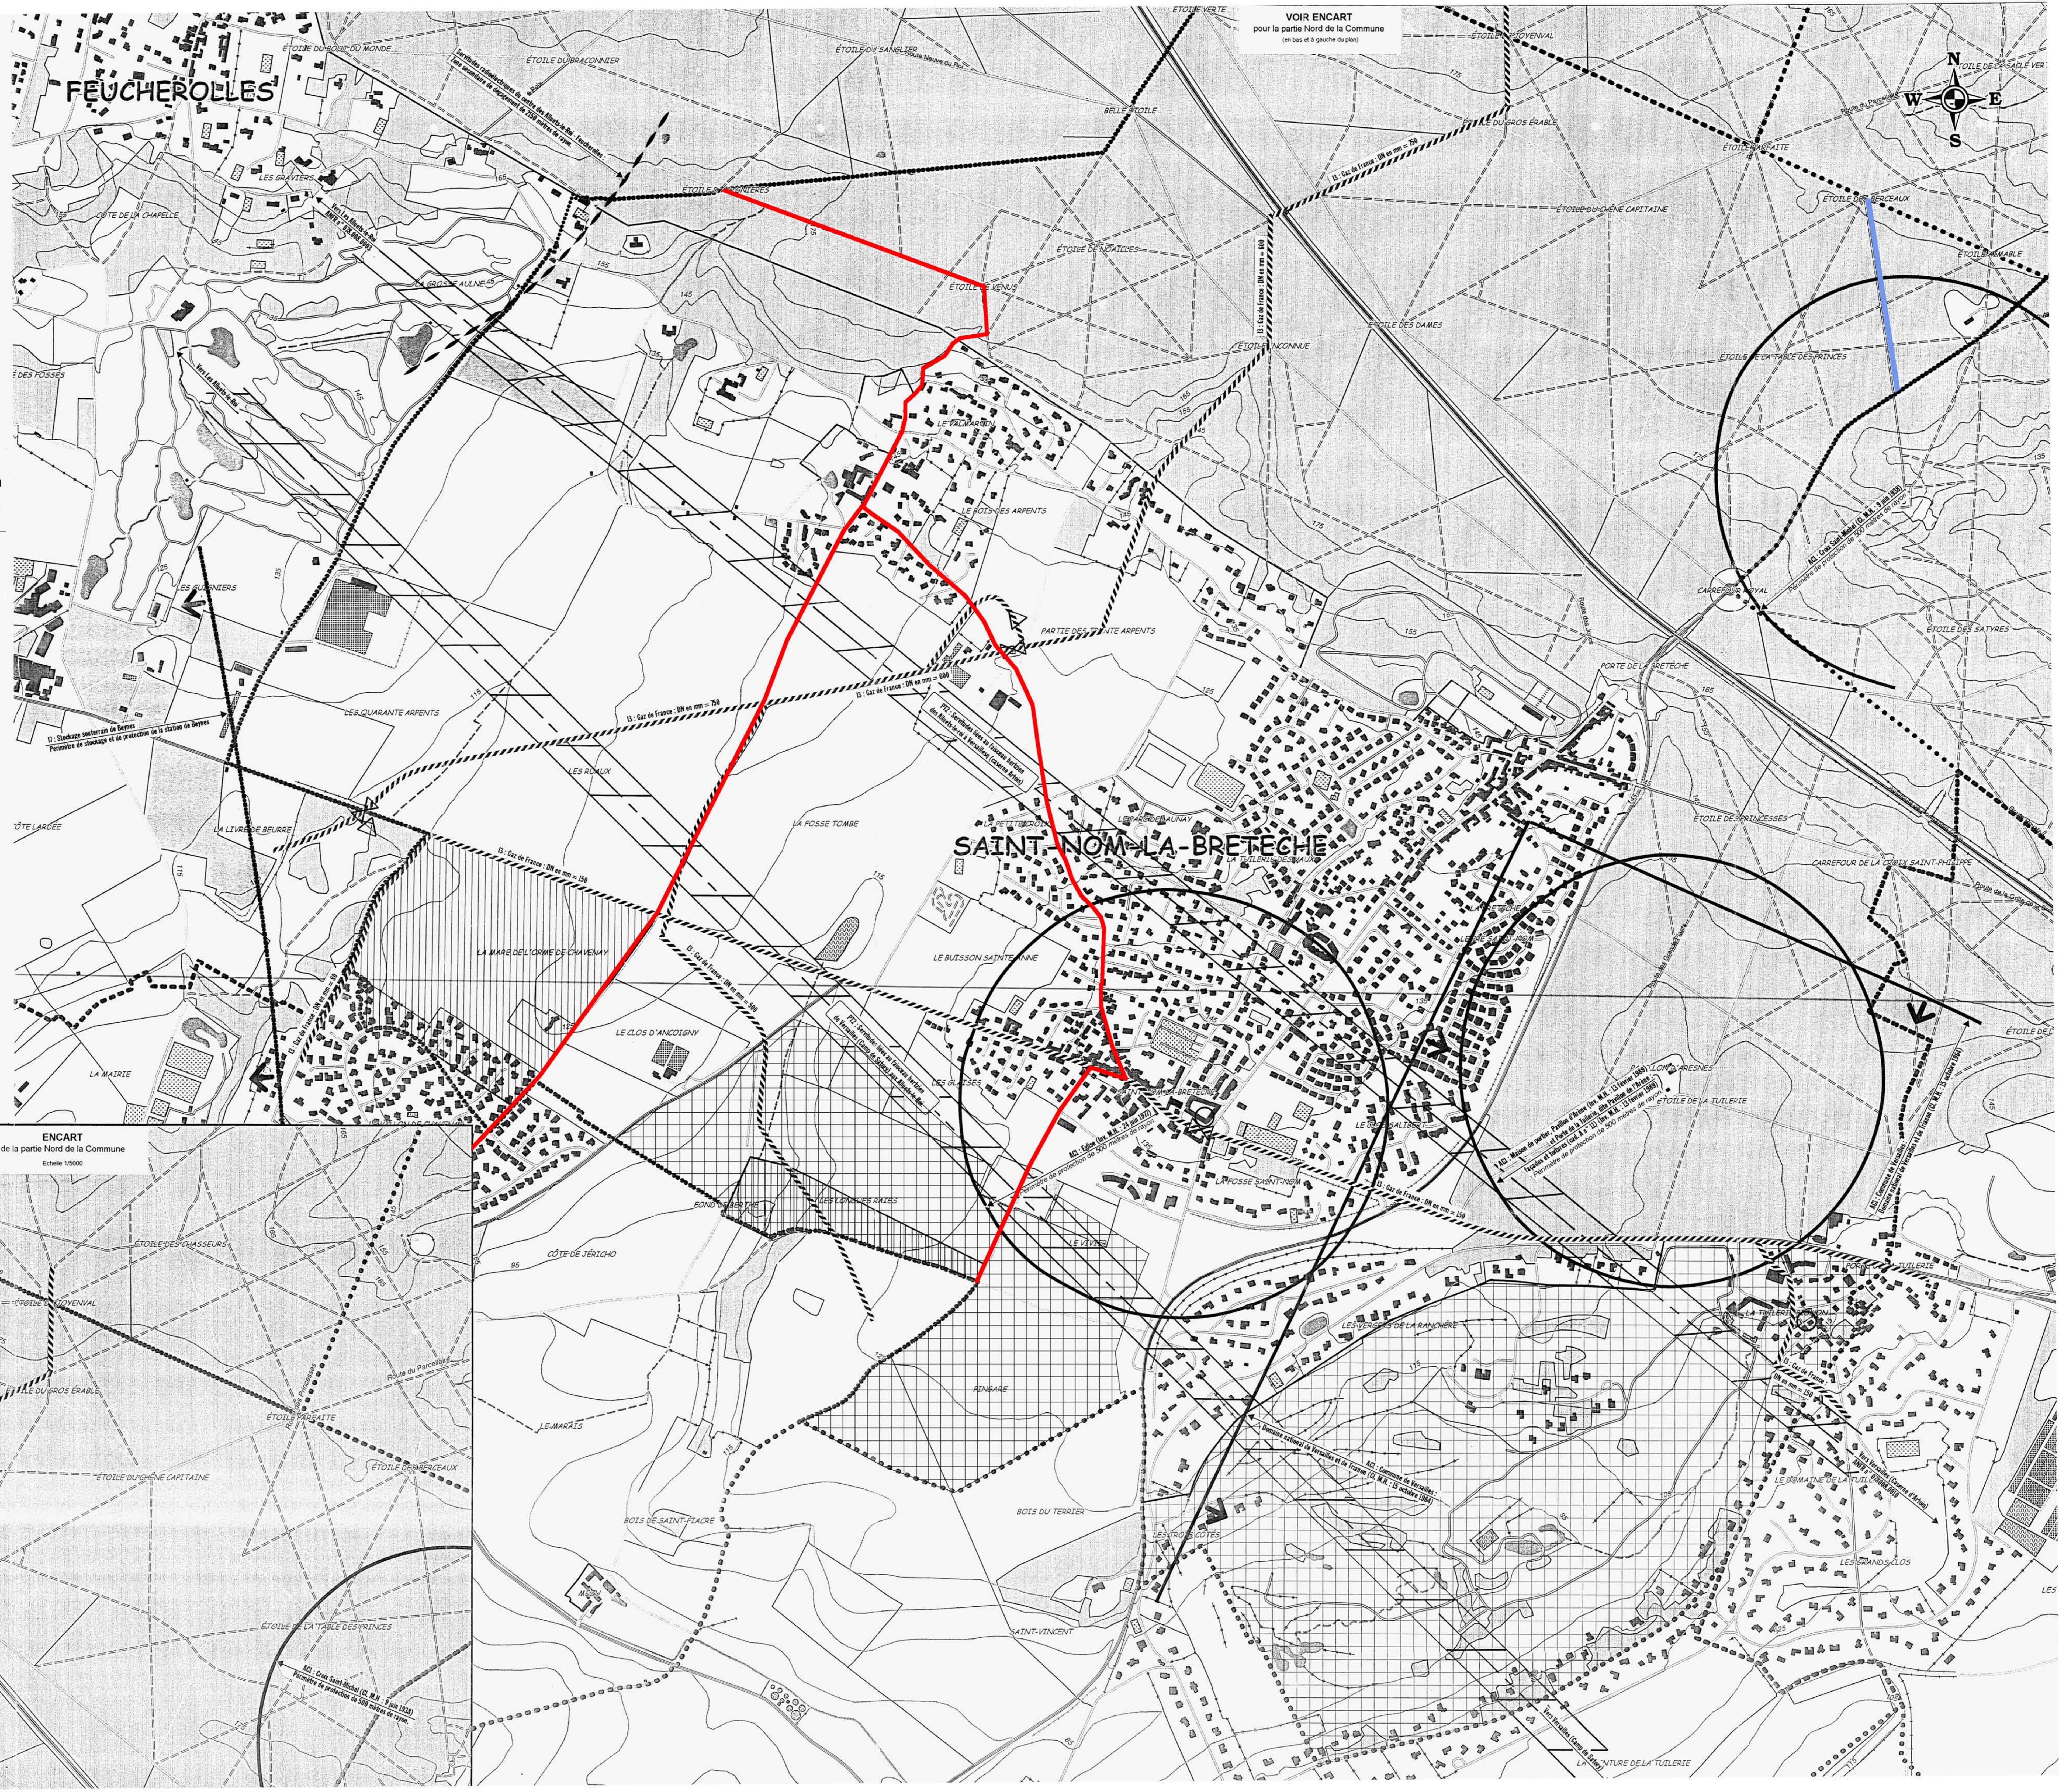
FEUCHEROLLES

VOIR ENCART
pour la partie Nord de la Commune
(en bas et à gauche du plan)

N
W E
S

ÉTOILE DU BOUT DU MONDE
ÉTOILE DU BRACONNIER
ÉTOILE DE SANGLIER
ÉTOILE DU JOYENVAL
ÉTOILE DU GROS ÉRABLE
ÉTOILE DE PARFAITE
ÉTOILE DU CHÊNE CAPITAINE
ÉTOILE DES BERCEAUX
ÉTOILE DE LA TABLE DES PRINCES
ÉTOILE DES DAMES
ÉTOILE INCONNUE
ÉTOILE DES SATYRES
CARREFOUR ROYAL
PORTE DE LA BRETECHE
ÉTOILE DES PRINCESSES
CARREFOUR DE LA CROIX SAINT-PHILIPPE
ÉTOILE DE LA TUILERIE
BELLE ÉTOILE
ÉTOILE DU RENARD

LES GRAVIERS
CÔTE DE LA CHAPELLE
LA GROSSE AULNE
DES FOSSES
LES GUENIERS
LES QUARANTE ARPENTS
LES ROAUX
CÔTE LARGÉE
LA LIVRE DE BEURRE
LA MARE DE L'ORME DE CHAVENAY
LA MAIRIE
LE CLOS D'ANCOIGNY
LA FOSSE TOMBE
LE BUISSON SAINTE-ANNE
LE BOIS DES ARPENTS
PARTIE DES QUARANTE ARPENTS
LE VAL MARTIN
SAINT-NOM-LA-BRETECHE
LES GLAISES
LA FOSSE SAINT-NOM
FOND DE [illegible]
CÔTE DE JÉRICHO
LE MARAIS
BOIS DE SAINT-PIACRE
BOIS DU TERRIER
SAINT-VINCENT
PINSARD
LE DOMAINE DE LA TUILERIE
LES GRANDS CLOS
LA TUILERIE
LA CEINTURE DE LA TUILERIE

I3 : Gaz de France : DN en mm = 750
I3 : Gaz de France : DN en mm = 600
I3 : Gaz de France : DN en mm = 150
I3 : Stockage souterrain de Beynes
Périmètre de stockage et de protection de la station de Beynes

ENCART
de la partie Nord de la Commune
Echelle 1/5000

ÉTOILE DES CHASSEURS
ÉTOILE DU JOYENVAL
ÉTOILE DU GROS ÉRABLE
ÉTOILE DE PARFAITE
ÉTOILE DU CHÊNE CAPITAINE
ÉTOILE DES BERCEAUX
ÉTOILE DE LA TABLE DES PRINCES
Route du Parcellaire